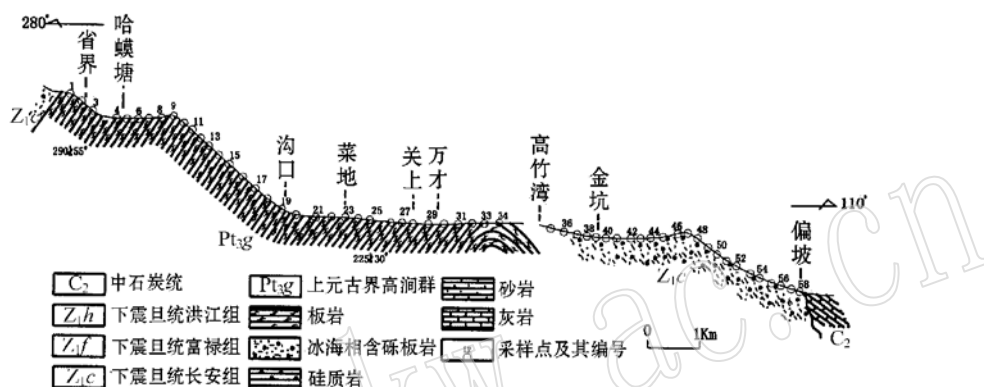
280°

省界

哈蟆塘

$Z_1c$

1 3 4 6 8 9 11 13 15 17 19 21 23 25 27 29 31 33 34

290°55'

沟口

菜地

关上

万才

$Pt_3g$

225°30'

高竹湾

金坑

36 38 40 42 44 46 48 50 52 54 56 58

110°

$Z_1c$

偏坡

$C_2$

| | | | | | |
|---|---|---|---|---|---|
| $C_2$ | 中石炭统 | $Pt_3g$ | 上元古界高涧群 | | 砂岩 |
| $Z_1h$ | 下震旦统洪江组 | | 板岩 | | 灰岩 |
| $Z_1f$ | 下震旦统富禄组 | | 冰海相含砾板岩 | 號 | 采样点及其编号 |
| $Z_1c$ | 下震旦统长安组 | | 硅质岩 | | |

0 1Km

www.ac.cn